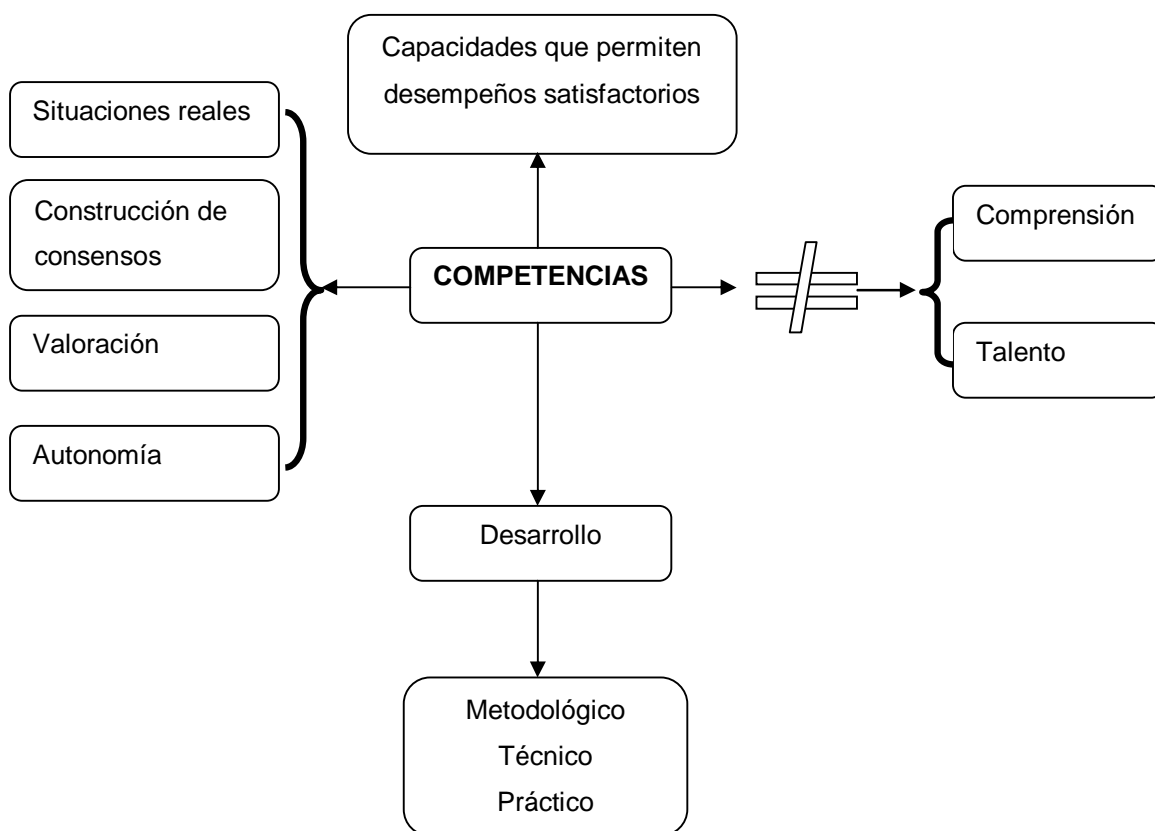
Capacidades que permiten desempeños satisfactorios

Situaciones reales

Construcción de consensos

Valoración

Autonomía

COMPETENCIAS

$\neq$

Comprensión

Talento

Desarrollo

Metodológico
Técnico
Práctico